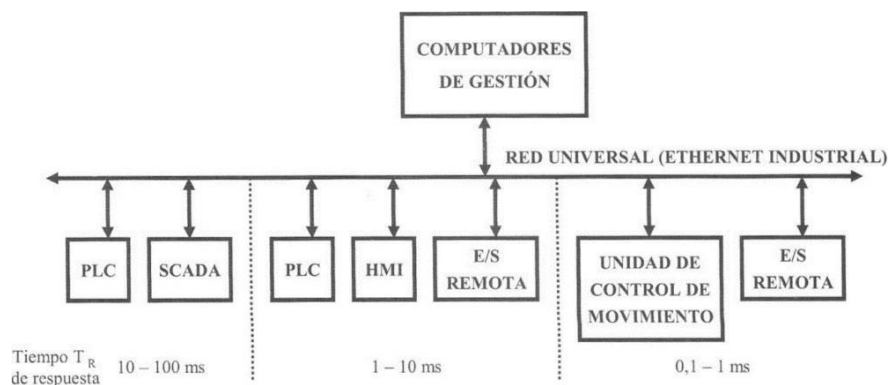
COMPUTADORES DE GESTIÓN

RED UNIVERSAL (ETHERNET INDUSTRIAL)

PLC

SCADA

PLC

HMI

E/S REMOTA

UNIDAD DE CONTROL DE MOVIMIENTO

E/S REMOTA

Tiempo $T_R$ de respuesta

10 – 100 ms

1 – 10 ms

0,1 – 1 ms